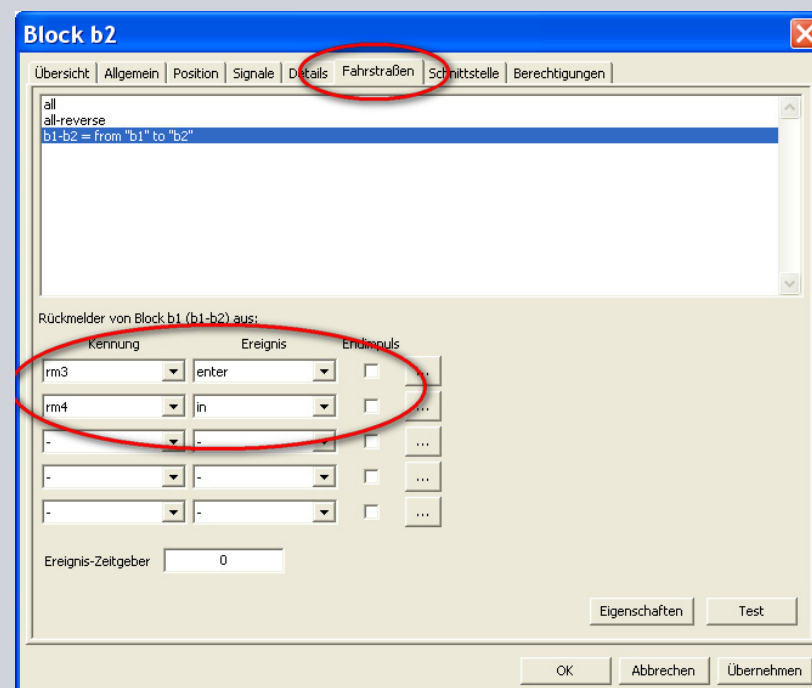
Block b2

Übersicht | Allgemein | Position | Signale | Details | Fahrstraßen | Schnittstelle | Berechtigungen

all
all-reverse
b1-b2 = from "b1" to "b2"

Rückmelder von Block b1 (b1-b2) aus:

| Kennung | Ereignis | Endimpuls | |
|---|---|---|---|
| rm3 | enter | | ... |
| rm4 | in | | ... |
| - | - | | ... |
| - | - | | ... |
| - | - | | ... |

Ereignis-Zeitgeber 0

Eigenschaften Test

OK Abbrechen Übernehmen